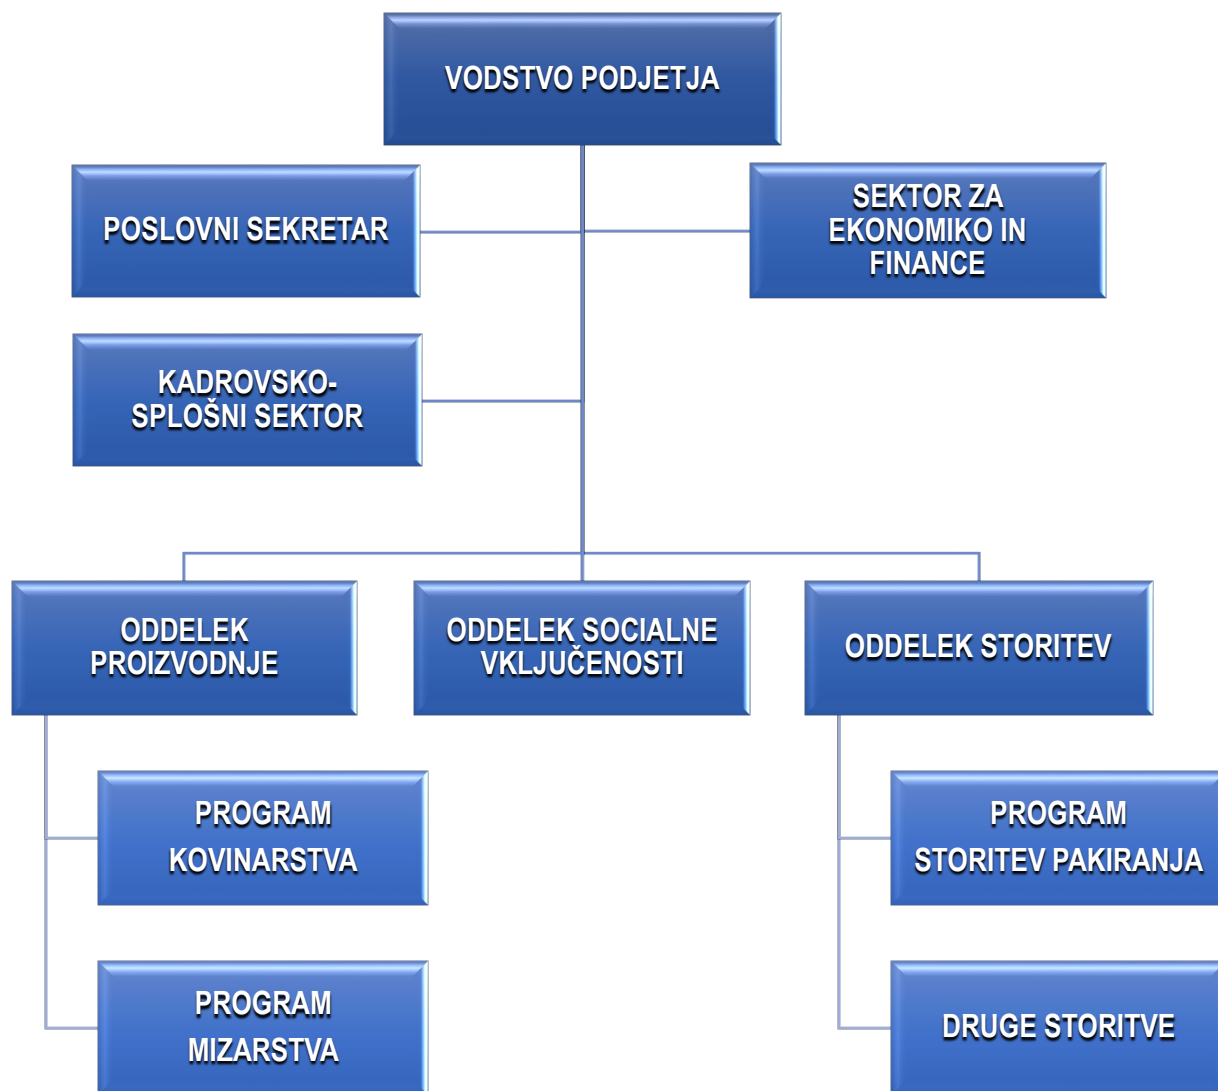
VODSTVO PODJETJA

POSLOVNI SEKRETAR

SEKTOR ZA EKONOMIKO IN FINANCE

KADROVSKO-SPLOŠNI SEKTOR

ODDELEK PROIZVODNJE

ODDELEK SOCIALNE VKLJUČENOSTI

ODDELEK STORITEV

PROGRAM KOVINARSTVA

PROGRAM MIZARSTVA

PROGRAM STORITEV PAKIRANJA

DRUGE STORITVE